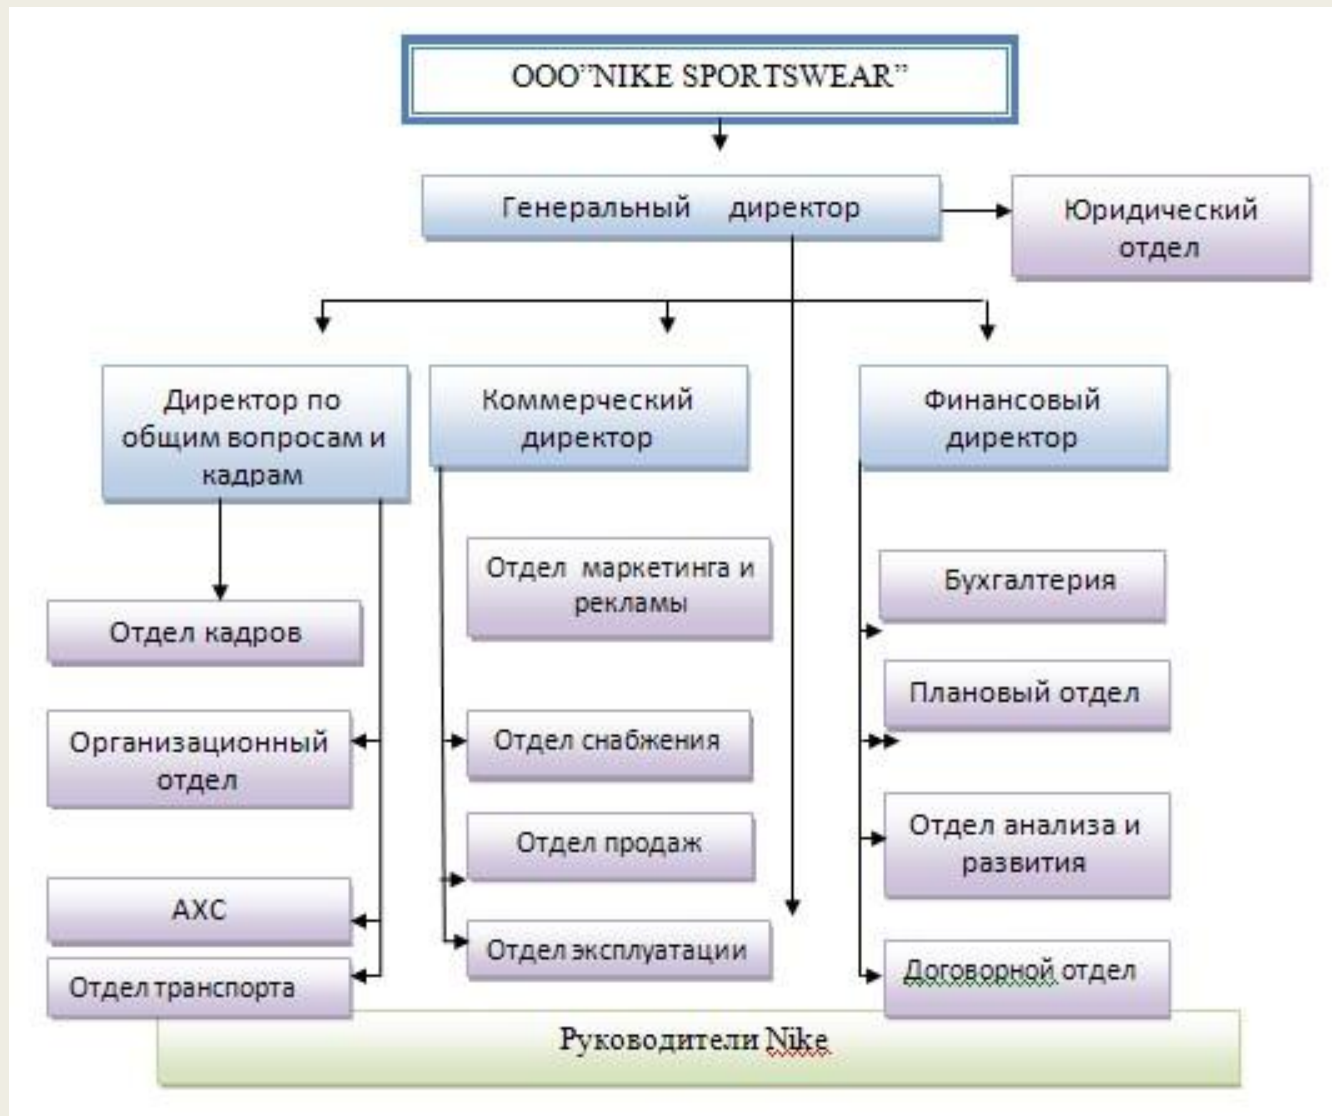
ООО"NIKE SPORTSWEAR"

Генеральный директор

Юридический отдел

Директор по общим вопросам и кадрам

Коммерческий директор

Финансовый директор

Отдел кадров

Организационный отдел

АХС

Отдел транспорта

Отдел маркетинга и рекламы

Отдел снабжения

Отдел продаж

Отдел эксплуатации

Бухгалтерия

Плановый отдел

Отдел анализа и развития

Договорной отдел

Руководители Nike